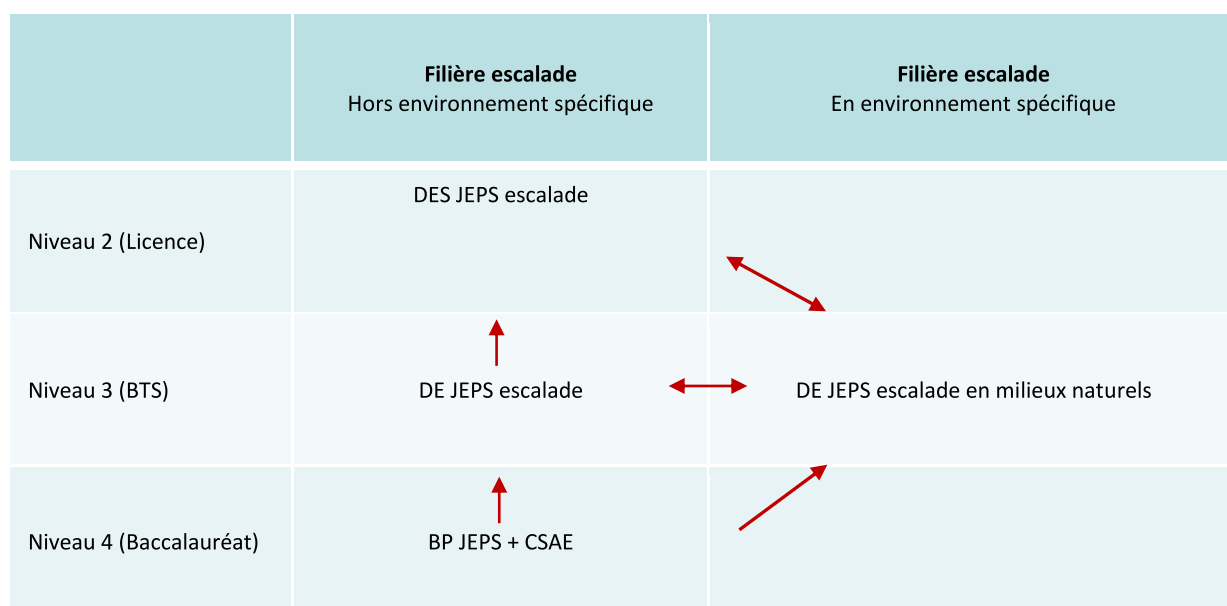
| | **Filière escalade** Hors environnement spécifique | **Filière escalade** En environnement spécifique |
|---|---|---|
| Niveau 2 (Licence) | DES JEPS escalade | |
| Niveau 3 (BTS) | DE JEPS escalade | DE JEPS escalade en milieux naturels |
| Niveau 4 (Baccalauréat) | BP JEPS + CSAE | |